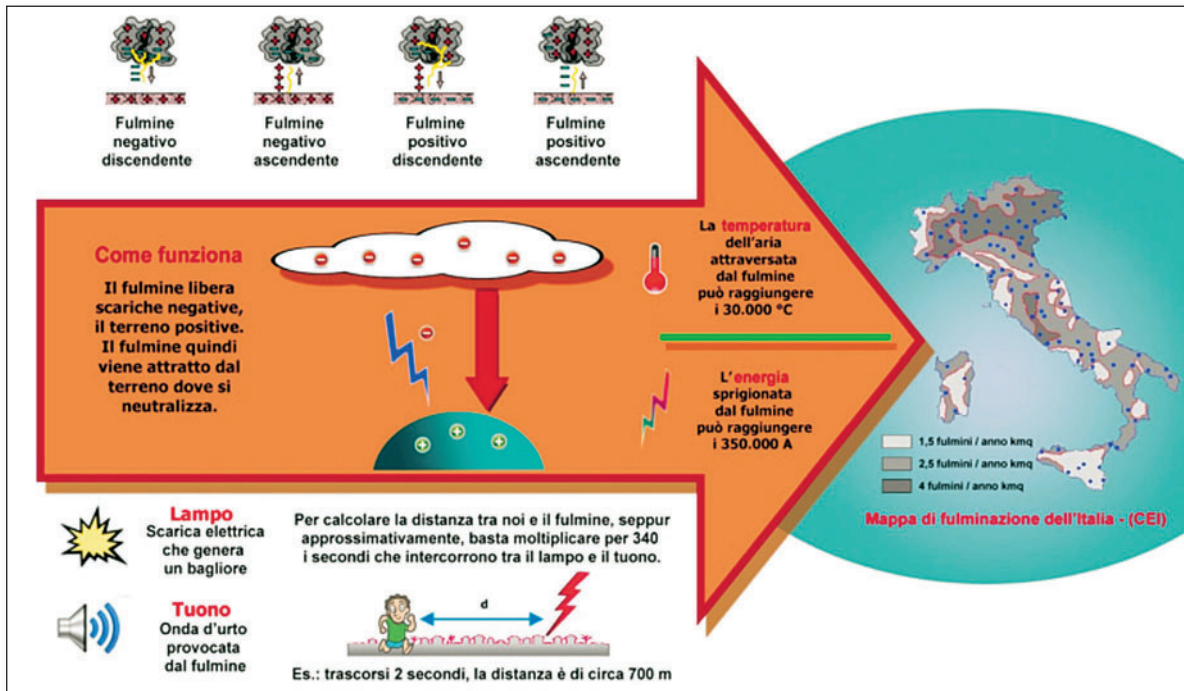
Fulmine negativo discendente

Fulmine negativo ascendente

Fulmine positivo discendente

Fulmine positivo ascendente

Come funziona

Il fulmine libera scariche negative, il terreno positive. Il fulmine quindi viene attratto dal terreno dove si neutralizza.

La temperatura dell'aria attraversata dal fulmine può raggiungere i 30.000 °C

L'energia sprigionata dal fulmine può raggiungere i 350.000 A

1,5 fulmini / anno kmq
2,5 fulmini / anno kmq
4 fulmini / anno kmq

Mappa di fulminazione dell'Italia - (CEI)

Lampo
Scarica elettrica che genera un bagliore

Tuono
Onda d'urto provocata dal fulmine

Per calcolare la distanza tra noi e il fulmine, seppur approssimativamente, basta moltiplicare per 340 i secondi che intercorrono tra il lampo e il tuono.

d

Es.: trascorsi 2 secondi, la distanza è di circa 700 m